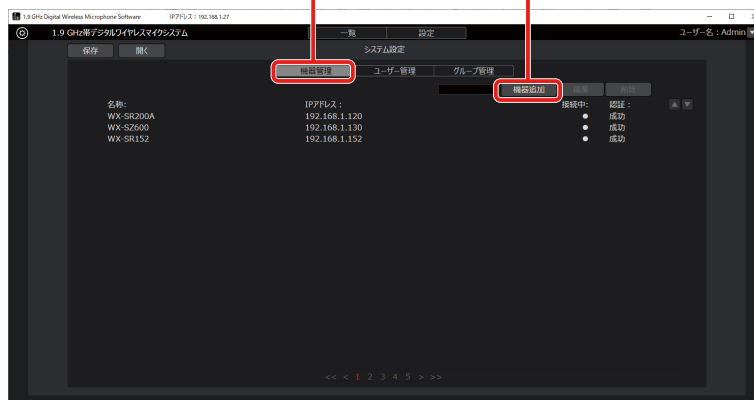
1.9 GHz Digital Wireless Microphone Software IPアドレス：192.168.1.27

1.9 GHz帯デジタルワイヤレスマイクシステム

一覧 設定

ユーザー名：Admin

保存 開く

システム設定

機器管理 ユーザー管理 グループ管理

機器追加 編集 削除

| 名称: | IPアドレス： | 接続中: | 認証： |
|---|---|---|---|
| WX-SR200A | 192.168.1.120 | ● | 成功 |
| WX-SZ600 | 192.168.1.130 | ● | 成功 |
| WX-SR152 | 192.168.1.152 | ● | 成功 |

<< < 1 2 3 4 5 > >>